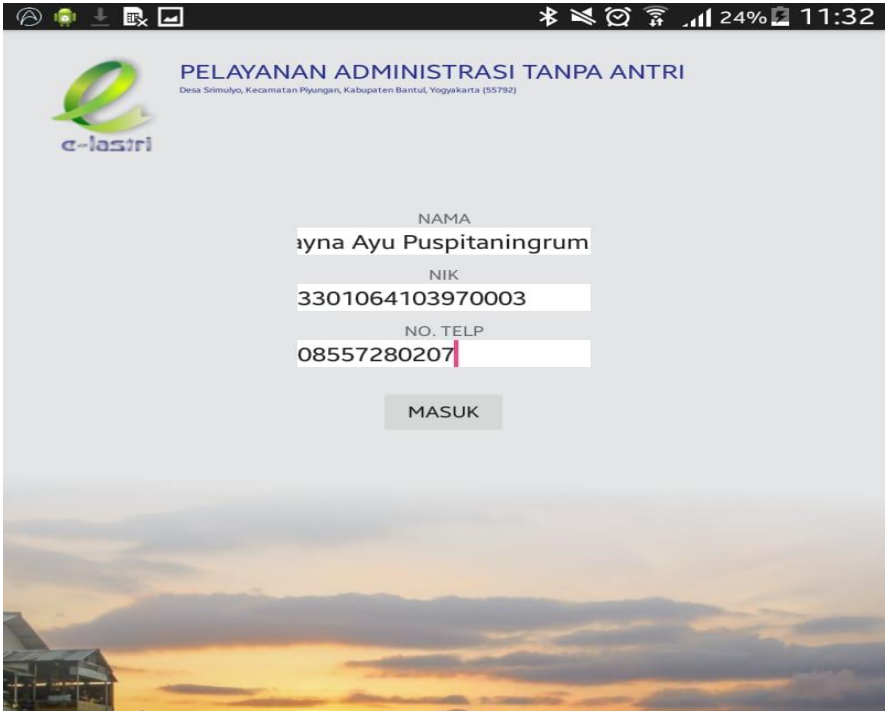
24% 11:32

e-lastri

PELAYANAN ADMINISTRASI TANPA ANTRI
Desa Srimulyo, Kecamatan Piyungan, Kabupaten Bantul, Yogyakarta (55792)

NAMA
ayna Ayu Puspitaningrum

NIK
3301064103970003

NO. TELP
08557280207

MASUK